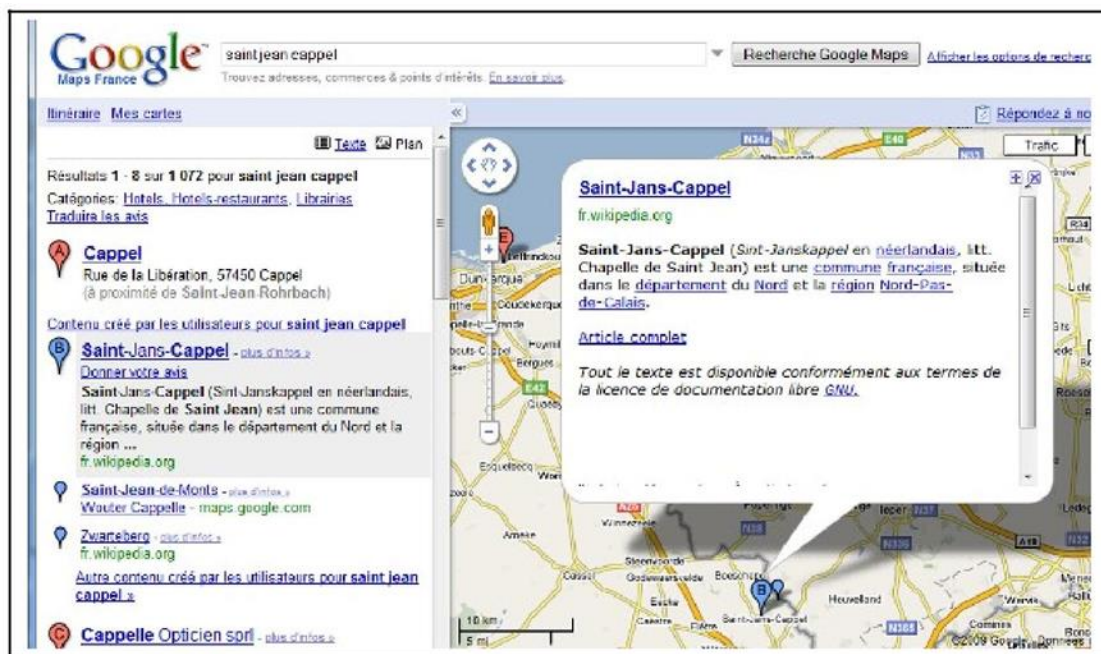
Google Maps France

saint jean cappel

Recherche Google Maps

Afficher les options de recherc

Trouvez adresses, commerces & points d'intérêts. En savoir plus.

Itinéraire Mes cartes

Texte Plan

Résultats 1 - 8 sur 1 072 pour saint jean cappel

Catégories: Hotels, Hotels-restaurants, Librairies

Traduire les avis

A Cappel
Rue de la Libération, 57450 Cappel
(à proximité de Saint-Jean-Rohrbach)

Contenu créé par les utilisateurs pour saint jean cappel

B Saint-Jans-Cappel - plus d'infos »
Donner votre avis
Saint-Jans-Cappel (Sint-Janskappel en néerlandais, litt. Chapelle de Saint Jean) est une commune française, située dans le département du Nord et la région ...
fr.wikipedia.org

Saint-Jean-de-Monts - plus d'infos »
Wouter Cappelle - maps.google.com

Zwanebera - plus d'infos »
fr.wikipedia.org

Autre contenu créé par les utilisateurs pour saint jean cappel »

C Cappelle Opticien sprl - plus d'infos »

Répondez à no

Trafic

Saint-Jans-Cappel

fr.wikipedia.org

Saint-Jans-Cappel (Sint-Janskappel en néerlandais, litt. Chapelle de Saint Jean) est une commune française, située dans le département du Nord et la région Nord-Pas-de-Calais.

Article complet

Tout le texte est disponible conformément aux termes de la licence de documentation libre GNU.

Dunkerque
Coudekerque
Bergues
Hoymille
Esquelbecq
Wormhout
Winnezeele
Steenvoorde
Cassel
Godewaersvelde
Boeschepe
Eecke
Caestre
Saint-Jans-Cappel
Heuvelland
Poperinge
Ieper
Comines
E40
E42
N34
N38
N336
A19
N365
10 km
5 mi
©2009 Google - Données